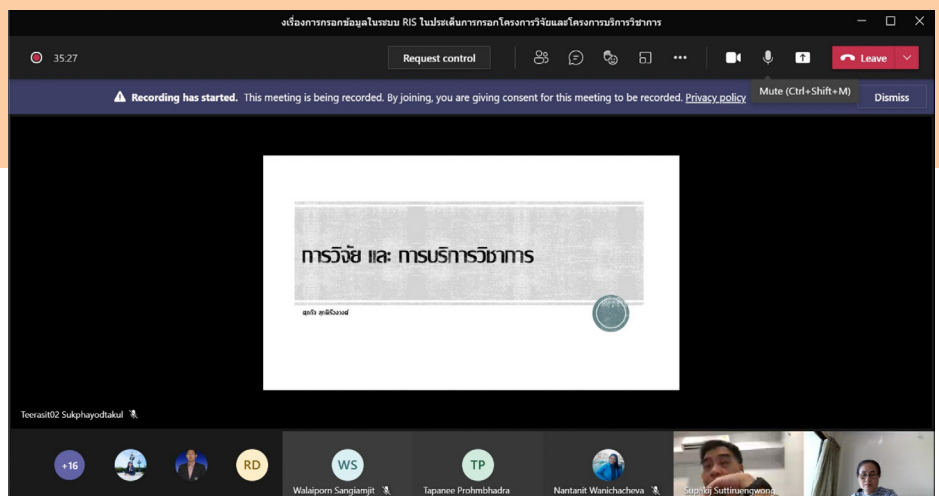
งเรื่องการกรอกข้อมูลในระบบ RIS ในประเด็นการกรอกโครงการวิจัยและโครงการบริการวิชาการ

35:27

Request control

Leave

Recording has started. This meeting is being recorded. By joining, you are giving consent for this meeting to be recorded. Privacy policy

Mute (Ctrl+Shift+M)

Dismiss

การวิจัย และ การบริการวิชาการ

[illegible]

Teerasit02 Sukphayodtakul

+16

RD

WS

Walaiporn Sangiamjit

TP

Tapanee Prohmbhadra

Nantanit Wanichacheva

Supakij Suttiruengwong